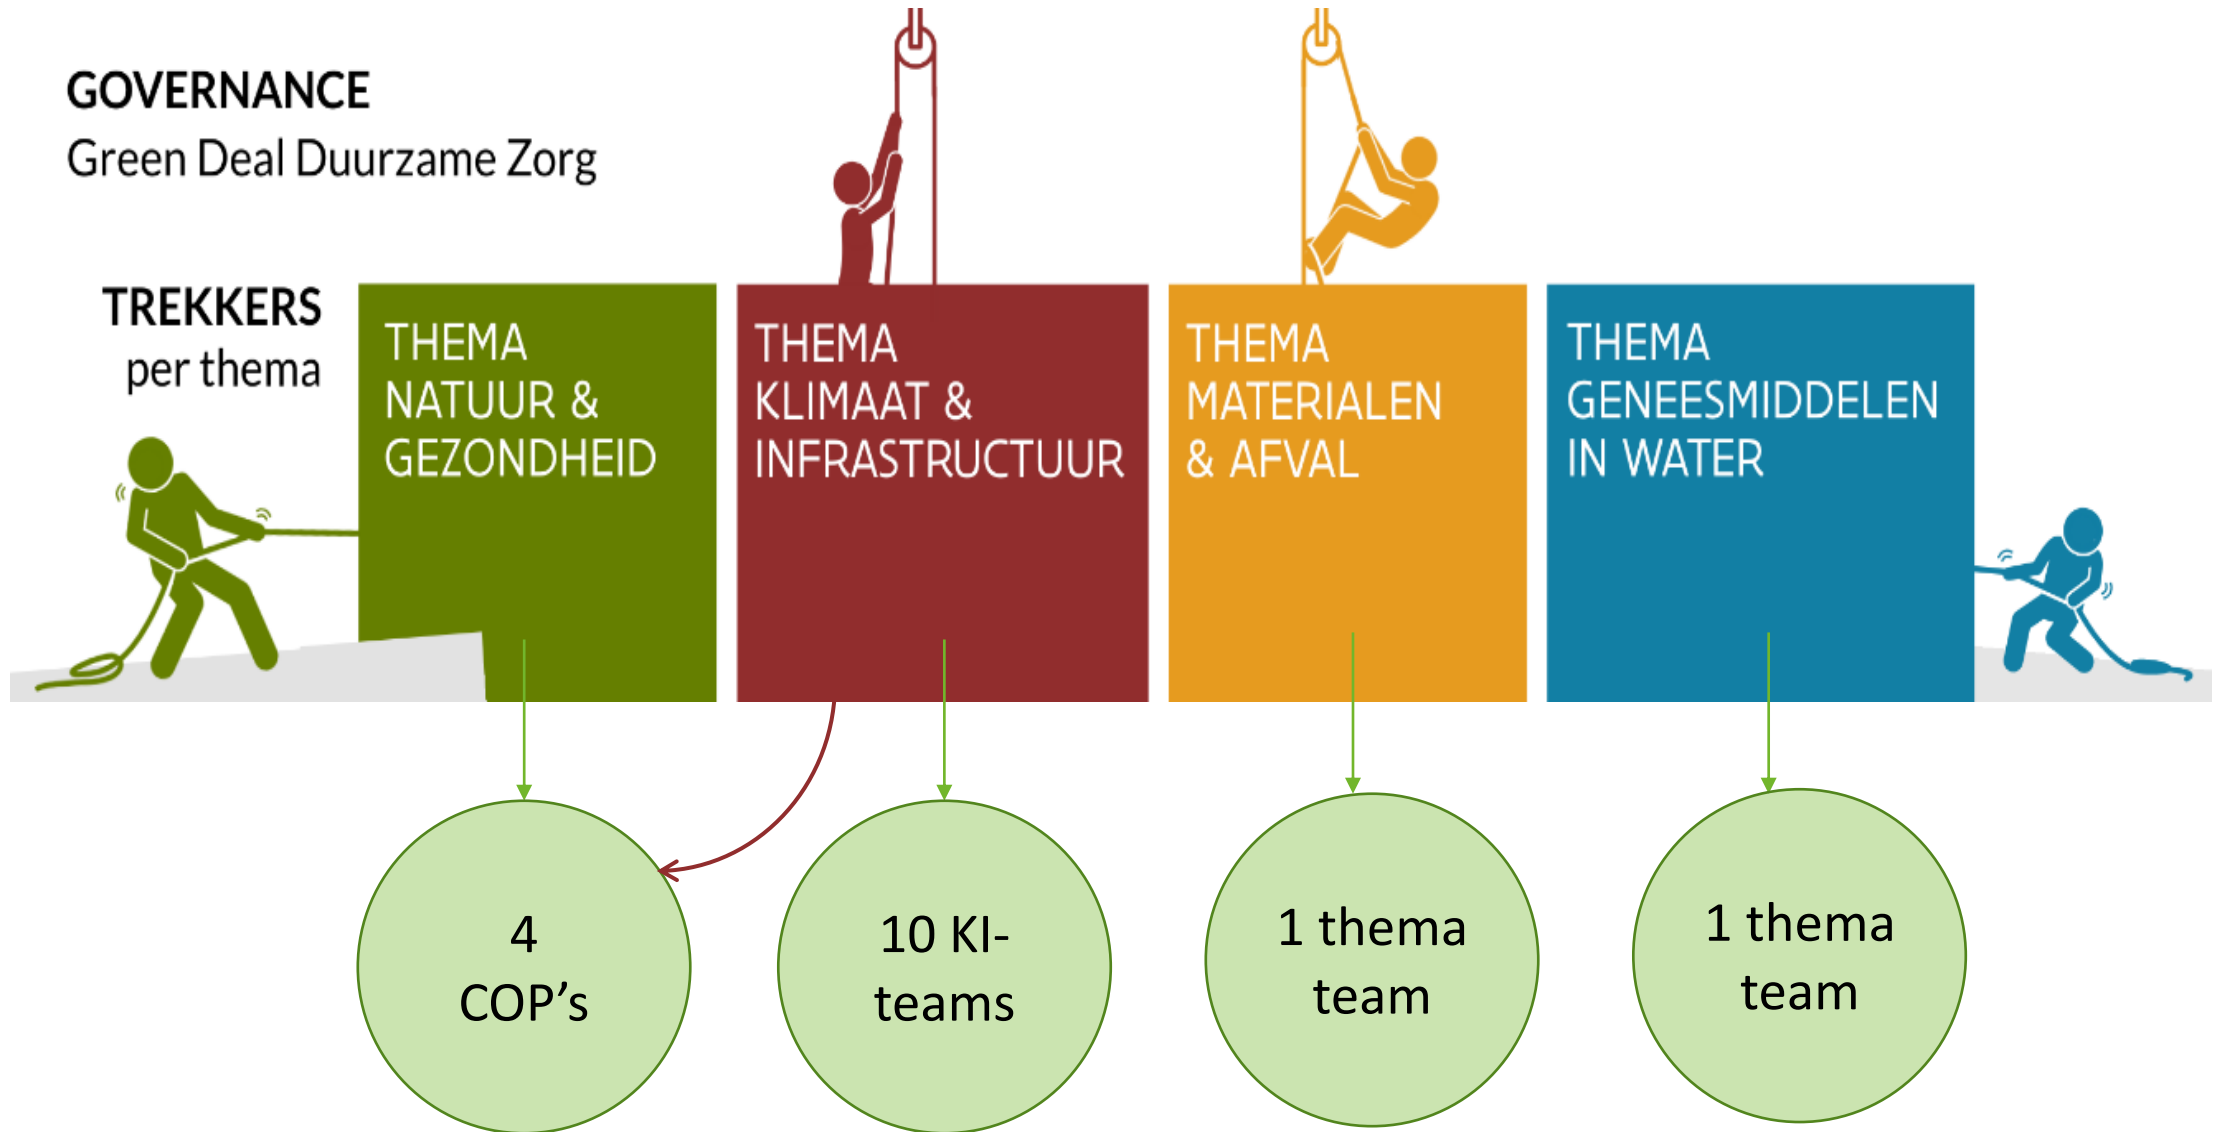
GOVERNANCE
Green Deal Duurzame Zorg

TREKKERS
per thema

THEMA
NATUUR &
GEZONDHEID

THEMA
KLIMAAT &
INFRASTRUCTUUR

THEMA
MATERIALEN
& AFVAL

THEMA
GENEESMIDDELEN
IN WATER

4
COP’s

10 KI-teams

1 thema team

1 thema team